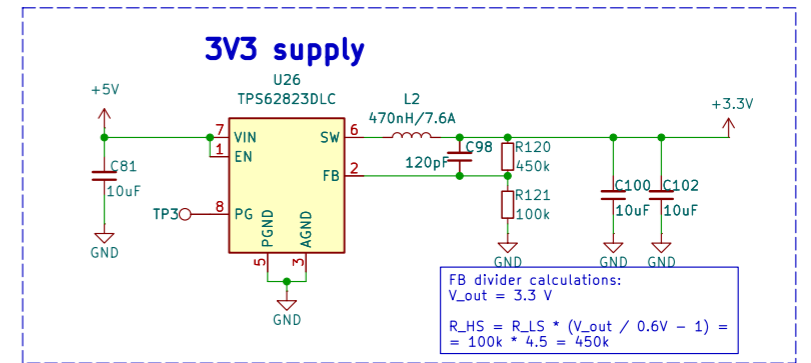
3V3 supply

U26
TPS62823DLC

+5V

7 VIN
1 EN
8 PG
5 PGND
3 AGND
SW 6
FB 2

C81
10uF
GND

TP3

L2
470nH/7.6A

C98
120pF

R120
450k

R121
100k

GND

GND

+3.3V

C100
10uF

C102
10uF

GND GND

FB divider calculations:
V_out = 3.3 V

R_HS = R_LS * (V_out / 0.6V − 1) =
= 100k * 4.5 = 450k